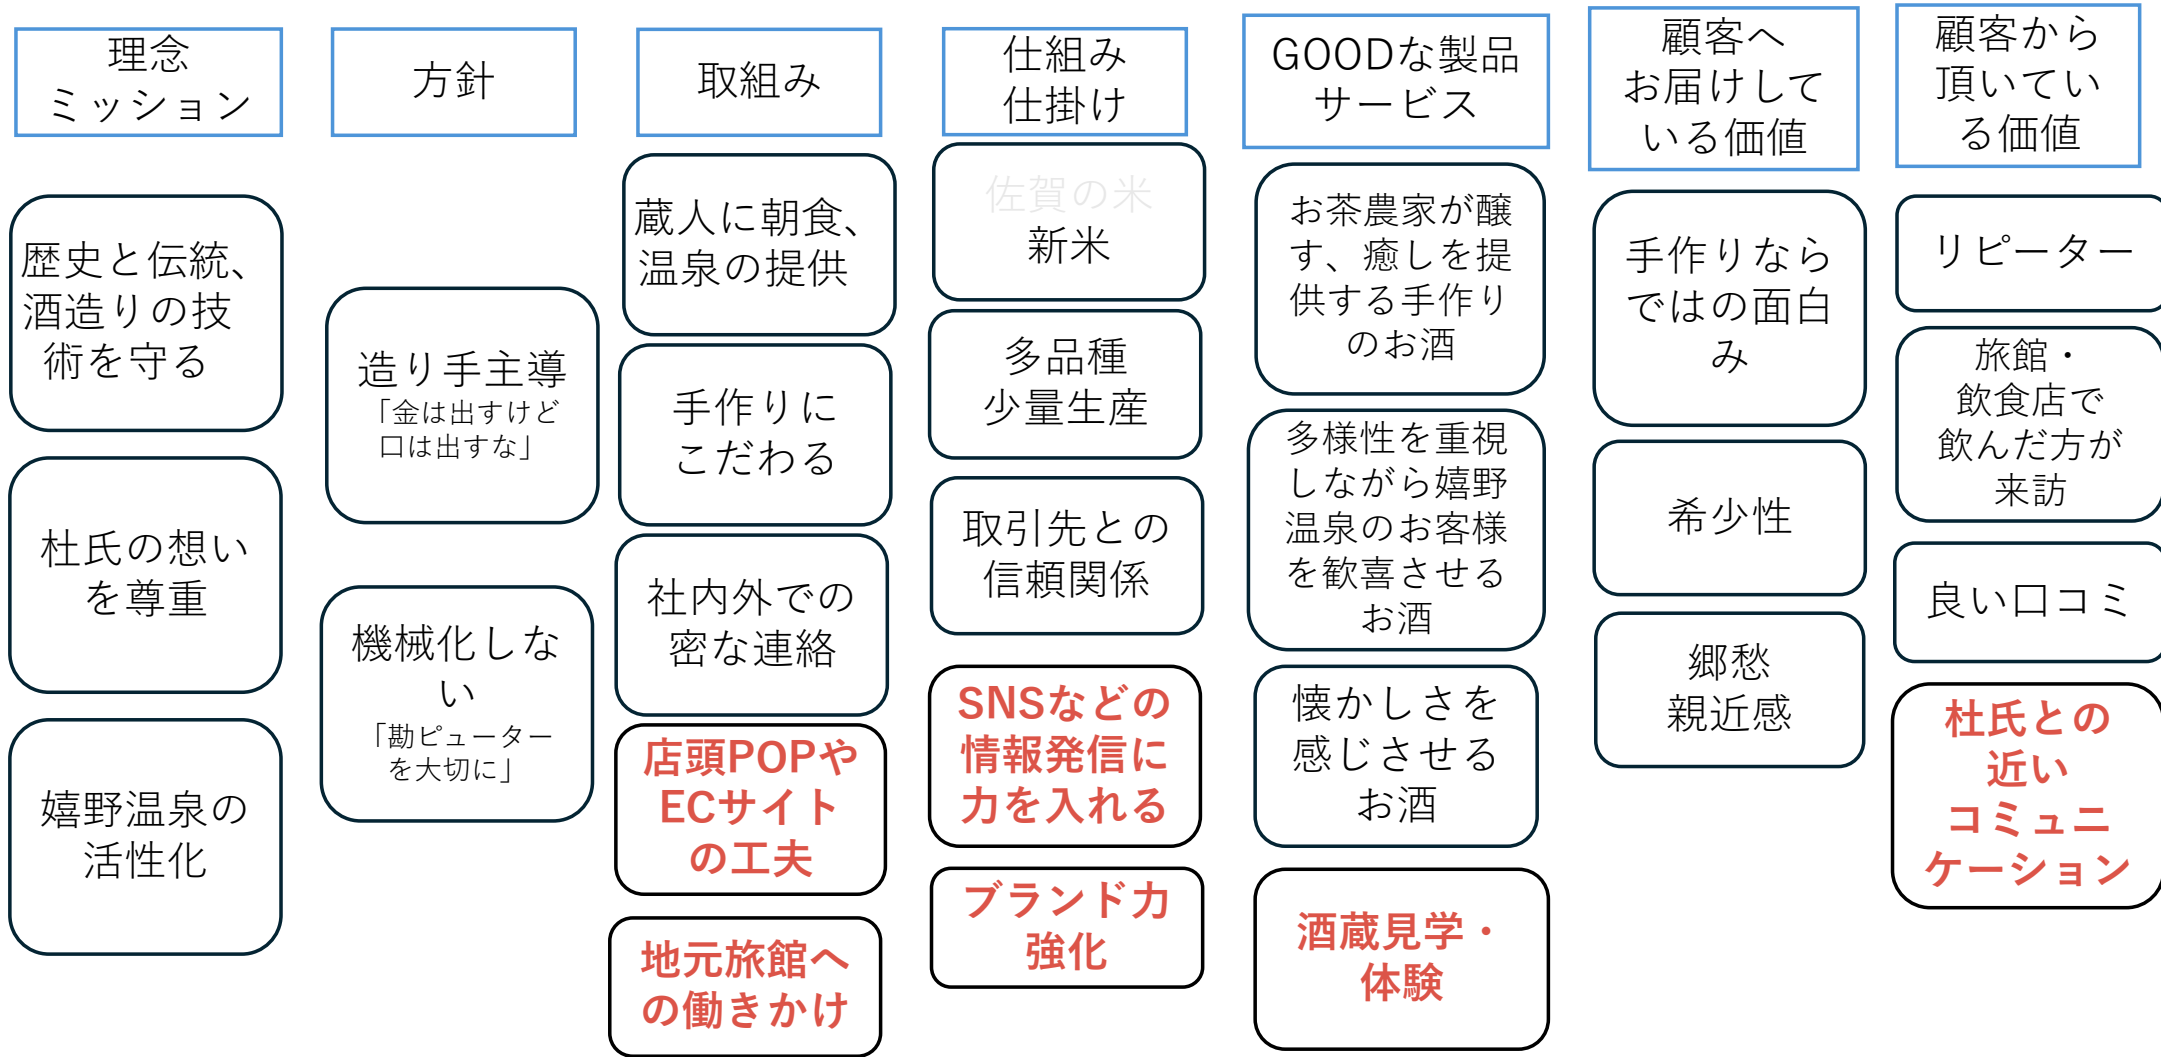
理念
ミッション

歴史と伝統、酒造りの技術を守る

杜氏の想いを尊重

嬉野温泉の活性化

方針

造り手主導
「金は出すけど口は出すな」

機械化しない
「勘ピューターを大切に」

取組み

蔵人に朝食、温泉の提供

手作りにこだわる

社内外での密な連絡

店頭POPやECサイトの工夫

地元旅館への働きかけ

仕組み
仕掛け

佐賀の米
新米

多品種
少量生産

取引先との信頼関係

SNSなどの情報発信に力を入れる

ブランド力強化

GOODな製品
サービス

お茶農家が醸す、癒しを提供する手作りのお酒

多様性を重視しながら嬉野温泉のお客様を歓喜させるお酒

懐かしさを感じさせるお酒

酒蔵見学・体験

顧客へお届けしている価値

手作りならではの面白み

希少性

郷愁
親近感

顧客から頂いている価値

リピーター

旅館・飲食店で飲んだ方が来訪

良い口コミ

杜氏との近いコミュニケーション